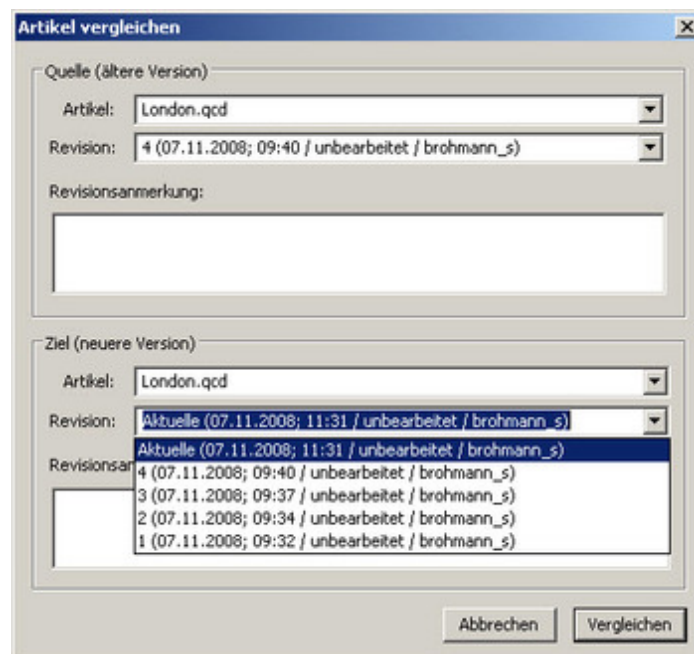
Artikel vergleichen

Quelle (ältere Version)

Artikel: London.qcd

Revision: 4 (07.11.2008; 09:40 / unbearbeitet / brohmann_s)

Revisionsanmerkung:

Ziel (neuere Version)

Artikel: London.qcd

Revision: Aktuelle (07.11.2008; 11:31 / unbearbeitet / brohmann_s)

Revisionsan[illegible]

Aktuelle (07.11.2008; 11:31 / unbearbeitet / brohmann_s)
4 (07.11.2008; 09:40 / unbearbeitet / brohmann_s)
3 (07.11.2008; 09:37 / unbearbeitet / brohmann_s)
2 (07.11.2008; 09:34 / unbearbeitet / brohmann_s)
1 (07.11.2008; 09:32 / unbearbeitet / brohmann_s)

Abbrechen Vergleichen